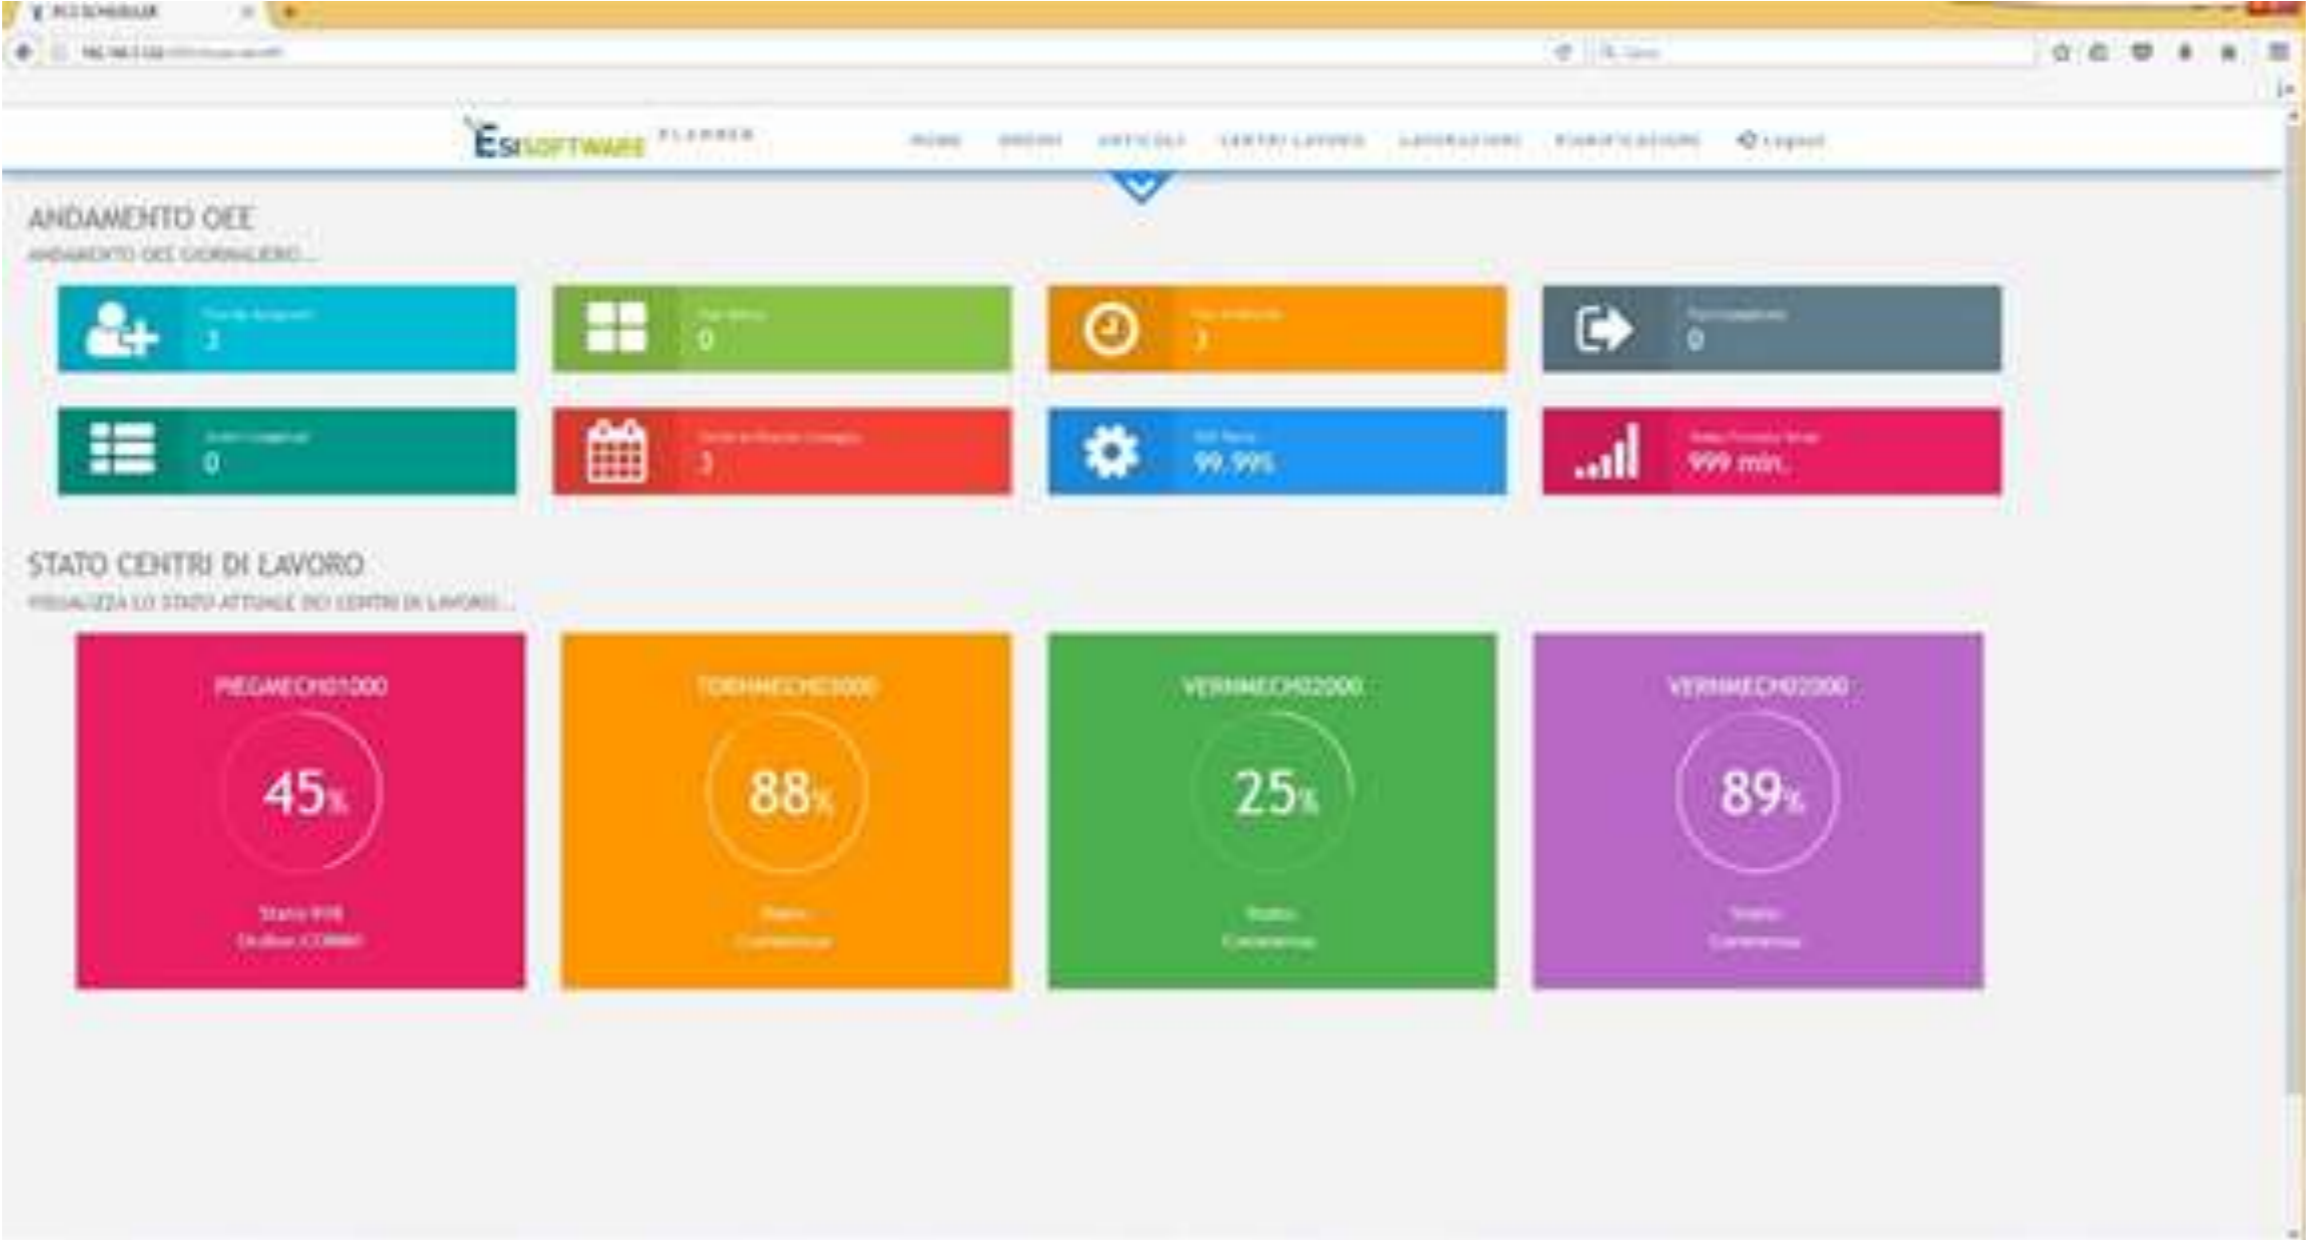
ESISOFTWARE PLANNER

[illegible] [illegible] ARTICOLI CENTRI LAVORO LAVORAZIONI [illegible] Logout

ANDAMENTO OEE
ANDAMENTO OEE GIORNALIERO...

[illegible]
3

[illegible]
0

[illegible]
3

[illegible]
0

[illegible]
0

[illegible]
3

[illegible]
99.99%

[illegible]
999 min.

STATO CENTRI DI LAVORO
VISUALIZZA LO STATO ATTUALE DEI CENTRI DI LAVORO...

PIEGAMECH01000
45%
Stato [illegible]
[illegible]

TORNMECH03000
88%
Stato
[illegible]

VERNMECH02000
25%
Stato
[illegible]

VERNMECH02000
89%
Stato
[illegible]